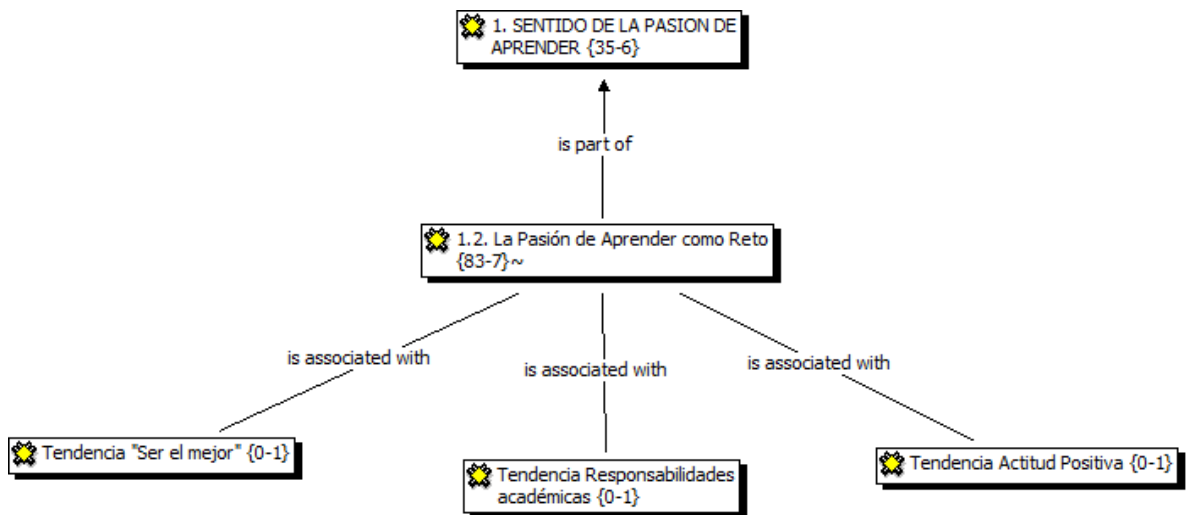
1. SENTIDO DE LA PASION DE APRENDER {35-6}

is part of

1.2. La Pasión de Aprender como Reto {83-7}~

is associated with

is associated with

is associated with

Tendencia "Ser el mejor" {0-1}

Tendencia Responsabilidades académicas {0-1}

Tendencia Actitud Positiva {0-1}